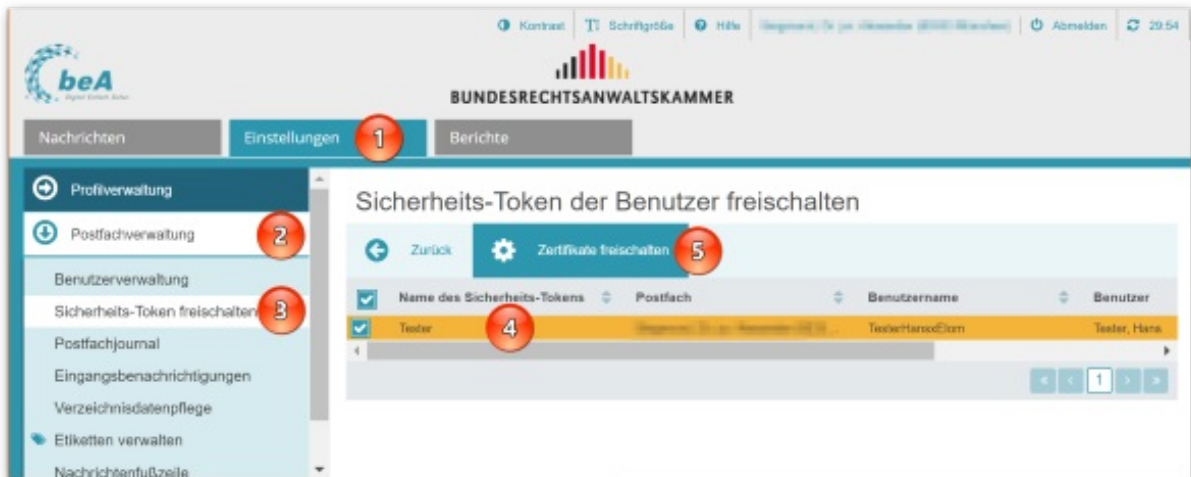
Kontrast | Schriftgröße | Hilfe | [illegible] | Abmelden | 29:54

beA

BUNDESRECHTSANWALTSKAMMER

Nachrichten | Einstellungen 1 | Berichte

Profilverwaltung

Postfachverwaltung 2

Benutzerverwaltung

Sicherheits-Token freischalten 3

Postfachjournal

Eingangsbenachrichtigungen

Verzeichnisdatenpflege

Etiketten verwalten

Nachrichtenfußzeile

Sicherheits-Token der Benutzer freischalten

Zurück | Zertifikate freischalten 5

| Name des Sicherheits-Tokens | Postfach | Benutzername | Benutzer |
|---|---|---|---|
| Tester 4 | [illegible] | TesterHansxElom | Tester, Hans |

1